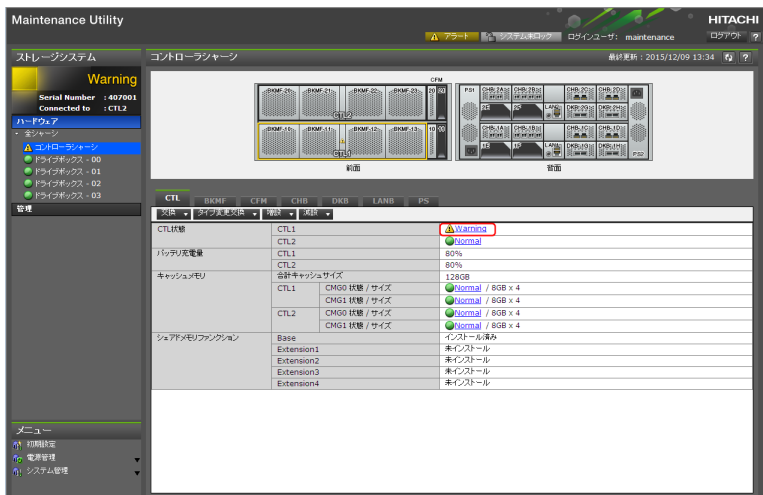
Maintenance Utility

HITACHI

アラート システム未ロック ログインユーザ: maintenance ログアウト ?

ストレージシステム

Warning

Serial Number : 407001
Connected to : CTL2

ハードウェア

- 全シャーシ
コントローラシャーシ
ドライブボックス - 00
ドライブボックス - 01
ドライブボックス - 02
ドライブボックス - 03

管理

コントローラシャーシ

最終更新 : 2015/12/09 13:34

CFM

BKMF-20 BKMF-21 BKMF-22 BKMF-23 20 21
CTL2
BKMF-10 BKMF-11 BKMF-12 BKMF-13 10 11
CTL1

前面

PS1 CHB-2A CHB-2B CHB-2C CHB-2D
2E 2F LANB DKB-2G DKB-2H
CHB-1A CHB-1B CHB-1C CHB-1D
1E 1F LANB DKB-1G DKB-1H PS2

背面

CTL BKMF CFM CHB DKB LANB PS

交換 タイプ変更交換 増設 減設

| CTL状態 | CTL1 | | Warning |
|---|---|---|---|
| | CTL2 | | Normal |
| バッテリ充電量 | CTL1 | | 80% |
| | CTL2 | | 80% |
| キャッシュメモリ | 合計キャッシュサイズ | | 128GB |
| | CTL1 | CMG0 状態 / サイズ | Normal / 8GB x 4 |
| | | CMG1 状態 / サイズ | Normal / 8GB x 4 |
| | CTL2 | CMG0 状態 / サイズ | Normal / 8GB x 4 |
| | | CMG1 状態 / サイズ | Normal / 8GB x 4 |
| シェアドメモリファンクション | Base | | インストール済み |
| | Extension1 | | 未インストール |
| | Extension2 | | 未インストール |
| | Extension3 | | 未インストール |
| | Extension4 | | 未インストール |

メニュー
初期設定
電源管理
システム管理